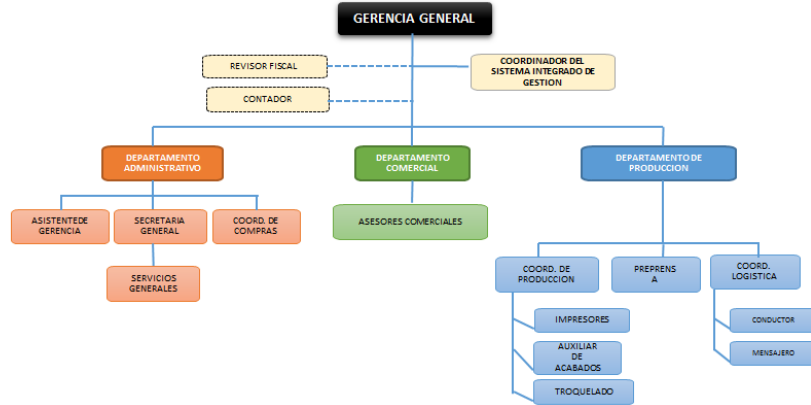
GERENCIA GENERAL

REVISOR FISCAL

CONTADOR

COORDINADOR DEL SISTEMA INTEGRADO DE GESTION

DEPARTAMENTO ADMINISTRATIVO

DEPARTAMENTO COMERCIAL

DEPARTAMENTO DE PRODUCCION

ASISTENTEDE GERENCIA

SECRETARIA GENERAL

COORD. DE COMPRAS

SERVICIOS GENERALES

ASESORES COMERCIALES

COORD. DE PRODUCCION

PREPRENS A

COORD. LOGISTICA

IMPRESORES

AUXILIAR DE ACABADOS

TROQUELADO

CONDUCTOR

MENSAJERO